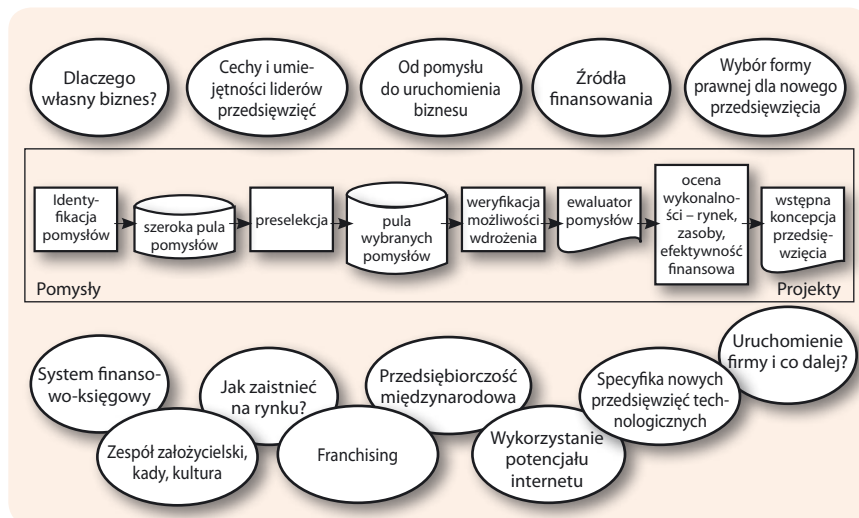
Dlaczego własny biznes?

Cechy i umiejętności liderów przedsięwzięć

Od pomysłu do uruchomienia biznesu

Źródła finansowania

Wybór formy prawnej dla nowego przedsięwzięcia

Identyfikacja pomysłów

szeroka pula pomysłów

preselekcja

pula wybranych pomysłów

weryfikacja możliwości wdrożenia

ewaluator pomysłów

ocena wykonalności – rynek, zasoby, efektywność finansowa

wstępna koncepcja przedsięwzięcia

Pomysły

Projekty

System finansowo-księgowy

Jak zaistnieć na rynku?

Przedsiębiorczość międzynarodowa

Specyfika nowych przedsięwzięć technologicznych

Uruchomienie firmy i co dalej?

Zespół założycielski, kady, kultura

Franchising

Wykorzystanie potencjału internetu